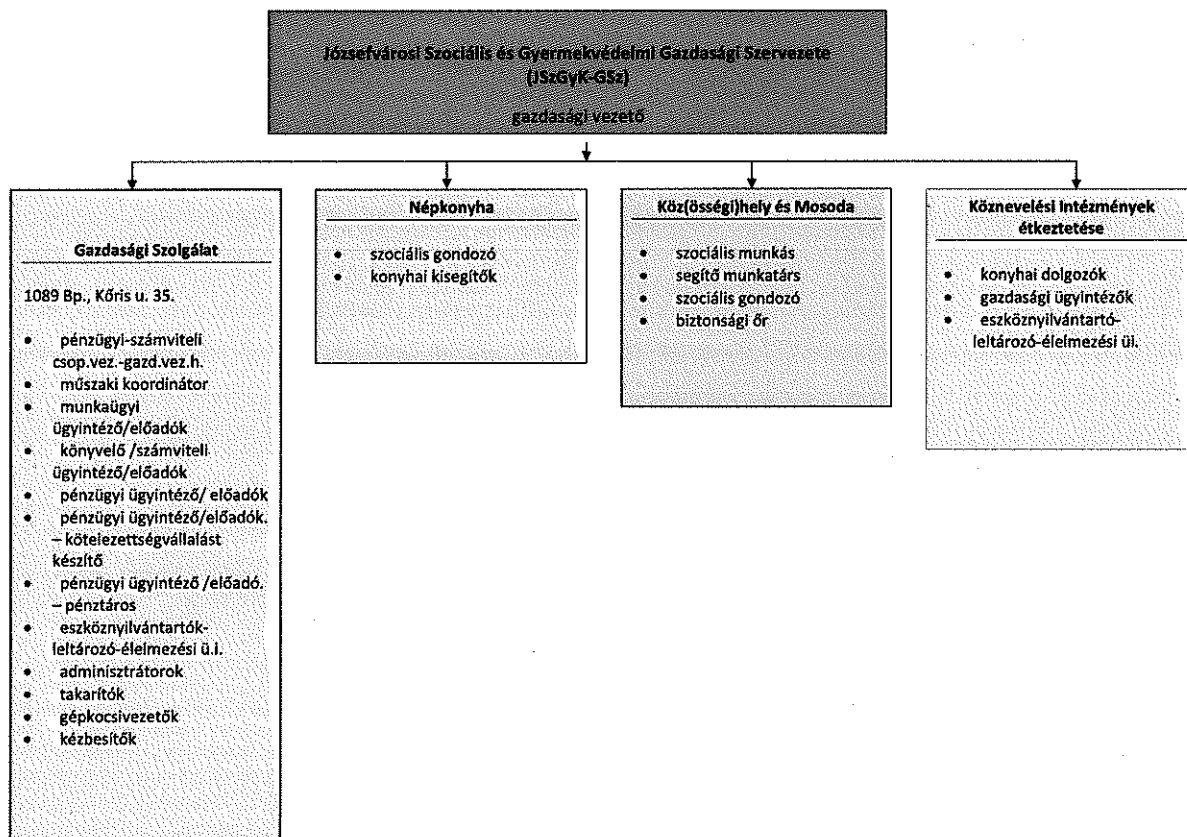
Józsefvárosi Szociális és Gyermekvédelmi Gazdasági Szervezete (JSzGyK-GSz)

gazdasági vezető

Gazdasági Szolgálat

1089 Bp., Kőris u. 35.

- pénzügyi-számviteli csop.vez.-gazd.vez.h.
- műszaki koordinátor
- munkaügyi ügyintéző/előadók
- könyvelő /számviteli ügyintéző/előadók
- pénzügyi ügyintéző/ előadók
- pénzügyi ügyintéző/előadók. – kötelezettségvállalást készítő
- pénzügyi ügyintéző /előadó. – pénztáros
- eszköznyilvántartók-leltározó-élelmezési ü.i.
- adminisztrátorok
- takarítók
- gépkocsivezetők
- kézbesítők

Népkonyha

- szociális gondozó
- konyhai kisegítők

Köz(össégi)hely és Mosoda

- szociális munkás
- segítő munkatárs
- szociális gondozó
- biztonsági őr

Köznevelési intézmények étkeztetése

- konyhai dolgozók
- gazdasági ügyintézők
- eszköznyilvántartó-leltározó-élelmezési üi.